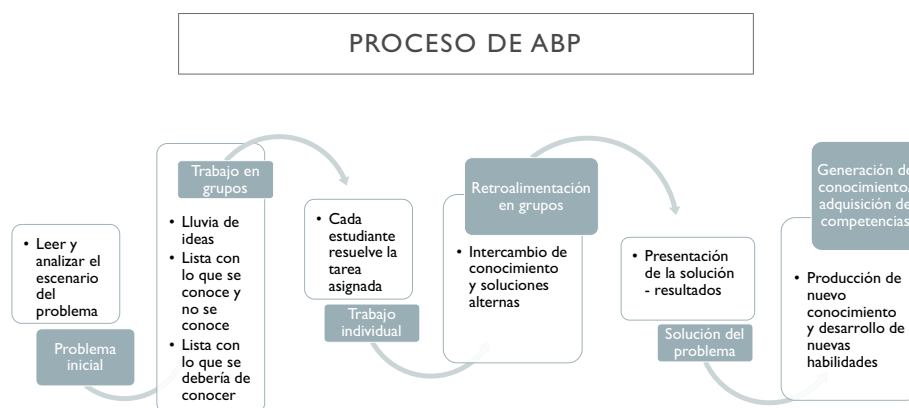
PROCESO DE ABP

• Leer y analizar el escenario del problema

Problema inicial

Trabajo en grupos

• Lluvia de ideas
• Lista con lo que se conoce y no se conoce
• Lista con lo que se debería de conocer

• Cada estudiante resuelve la tarea asignada

Trabajo individual

Retroalimentación en grupos

• Intercambio de conocimiento y soluciones alternas

• Presentación de la solución - resultados

Solución del problema

Generación de conocimiento, adquisición de competencias

• Producción de nuevo conocimiento y desarrollo de nuevas habilidades